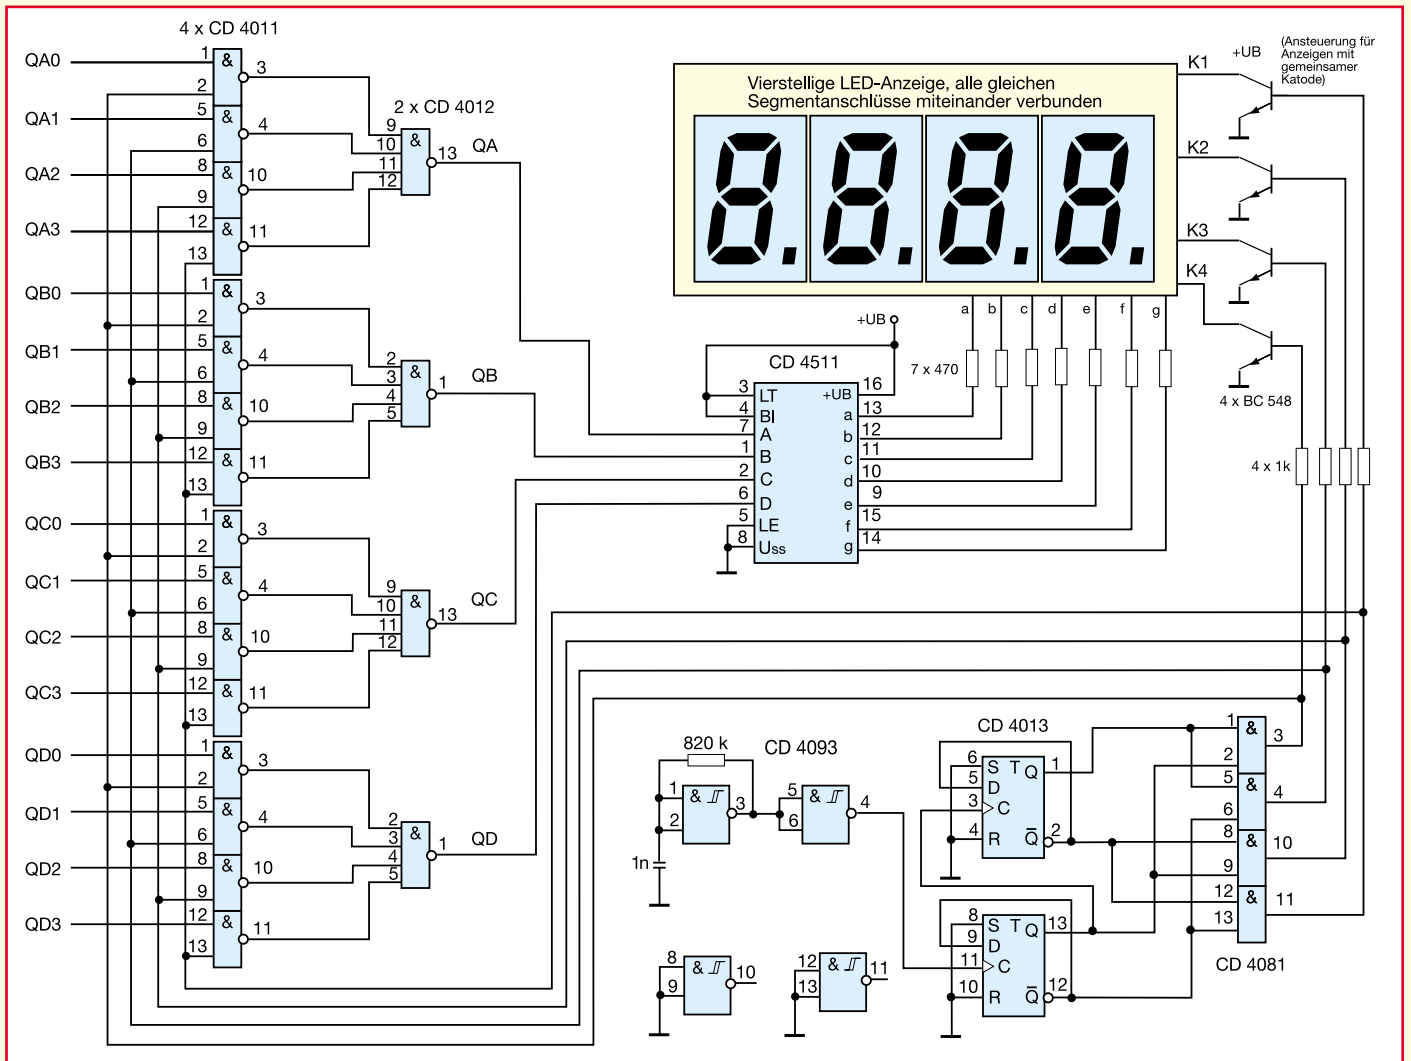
4 x CD 4011

QA0
QA1
QA2
QA3
QB0
QB1
QB2
QB3
QC0
QC1
QC2
QC3
QD0
QD1
QD2
QD3

1 & 3
2
5 & 4
6
8 & 10
9
12 & 11
13

1 & 3
2
5 & 4
6
8 & 10
9
12 & 11
13

1 & 3
2
5 & 4
6
8 & 10
9
12 & 11
13

1 & 3
2
5 & 4
6
8 & 10
9
12 & 11
13

2 x CD 4012

9
10 &
11 13 QA
12

2
3 &
4 1 QB
5

9
10 &
11 13 QC
12

2
3 &
4 1 QD
5

Vierstellige LED-Anzeige, alle gleichen Segmentanschlüsse miteinander verbunden

K1
+UB
(Ansteuerung für Anzeigen mit gemeinsamer Katode)
K2
K3
K4
4 x BC 548
4 x 1k

+UB
a b c d e f g
7 x 470

CD 4511
3 LT
4 BI
7 A
1 B
2 C
6 D
5 LE
8 Uss
+UB 16
a 13
b 12
c 11
d 10
e 9
f 15
g 14

820 k
CD 4093
1 & 3
2
5 & 4
6
1n
8 & 10
9
12 & 11
13

CD 4013
6 S T Q 1
5 D
3 C
4 R Q̄ 2
8 S T Q 13
9 D
11 C
10 R Q̄ 12

1 & 3
2
5 & 4
6
8 & 10
9
12 & 11
13
CD 4081